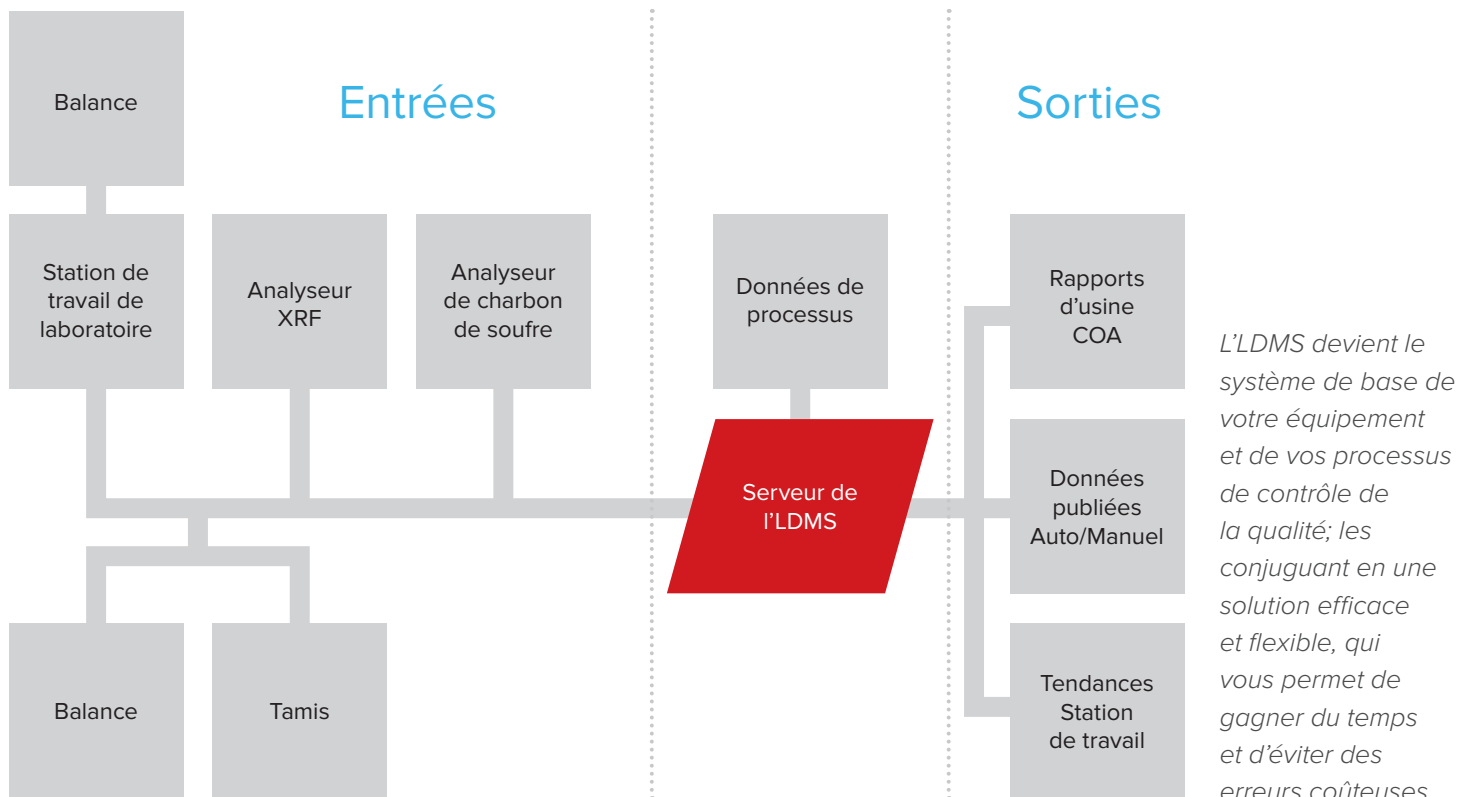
Balance

Entrées

Sorties

Station de travail de laboratoire

Analyseur XRF

Analyseur de charbon de soufre

Données de processus

Rapports d'usine COA

Serveur de l'LDMS

Données publiées Auto/Manuel

Balance

Tamis

Tendances Station de travail

L'LDMS devient le système de base de votre équipement et de vos processus de contrôle de la qualité; les conjuguant en une solution efficace et flexible, qui vous permet de gagner du temps et d'éviter des erreurs coûteuses.